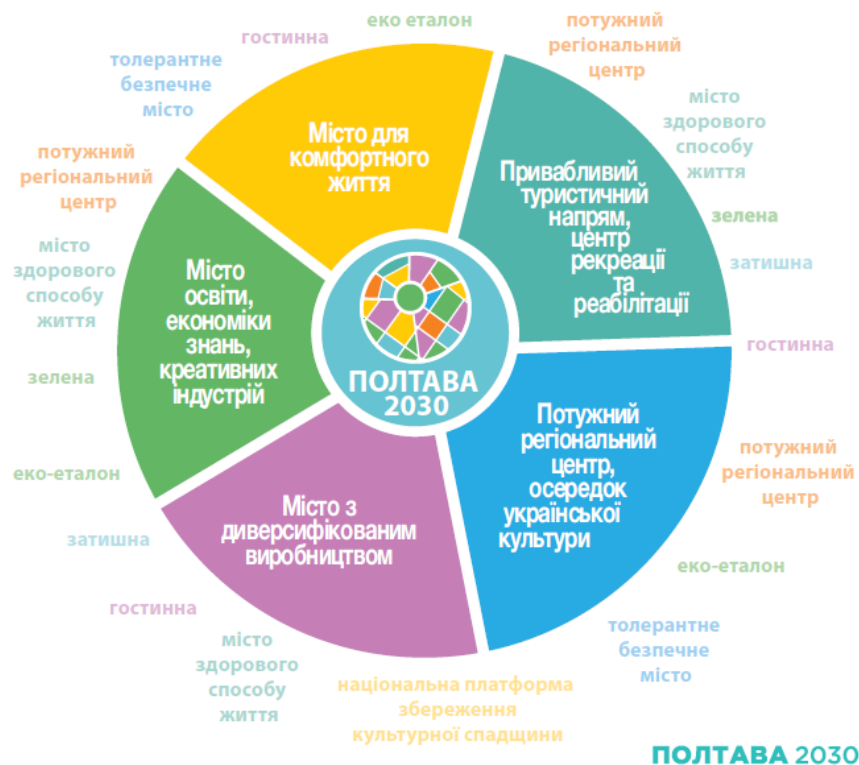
гостинна

еко еталон

потужний регіональний центр

толерантне безпечне місто

Місто для комфортного життя

Привабливий туристичний напрям, центр рекреації та реабілітації

місто здорового способу життя

зелена

затишна

потужний регіональний центр

місто здорового способу життя

Місто освіти, економіки знань, креативних індустрій

зелена

ПОЛТАВА 2030

гостинна

Потужний регіональний центр, осередок української культури

потужний регіональний центр

еко-еталон

Місто з диверсифікованим виробництвом

затишна

еко-еталон

гостинна

місто здорового способу життя

національна платформа збереження культурної спадщини

толерантне безпечне місто

ПОЛТАВА 2030